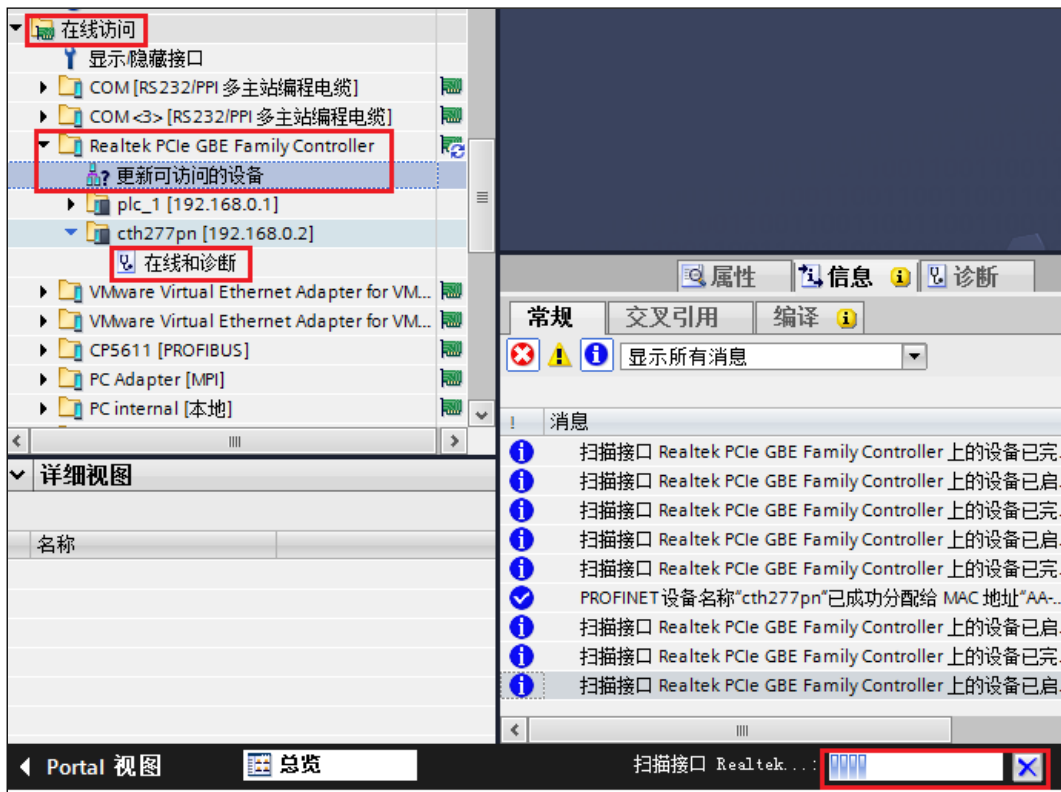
在线访问
显示/隐藏接口
COM [RS232/PPI 多主站编程电缆]
COM <3> [RS232/PPI 多主站编程电缆]
Realtek PCIe GBE Family Controller
更新可访问的设备
plc_1 [192.168.0.1]
cth277pn [192.168.0.2]
在线和诊断
VMware Virtual Ethernet Adapter for VM...
VMware Virtual Ethernet Adapter for VM...
CP5611 [PROFIBUS]
PC Adapter [MPI]
PC internal [本地]

详细视图
名称

属性 信息 诊断
常规 交叉引用 编译
显示所有消息

| ! | 消息 |
|---|---|
| | 扫描接口 Realtek PCIe GBE Family Controller 上的设备已完... |
| | 扫描接口 Realtek PCIe GBE Family Controller 上的设备已启... |
| | 扫描接口 Realtek PCIe GBE Family Controller 上的设备已完... |
| | 扫描接口 Realtek PCIe GBE Family Controller 上的设备已启... |
| | 扫描接口 Realtek PCIe GBE Family Controller 上的设备已完... |
| | PROFINET设备名称“cth277pn”已成功分配给 MAC 地址“AA-... |
| | 扫描接口 Realtek PCIe GBE Family Controller 上的设备已启... |
| | 扫描接口 Realtek PCIe GBE Family Controller 上的设备已完... |
| | 扫描接口 Realtek PCIe GBE Family Controller 上的设备已启... |

Portal 视图
总览
扫描接口 Realtek...: